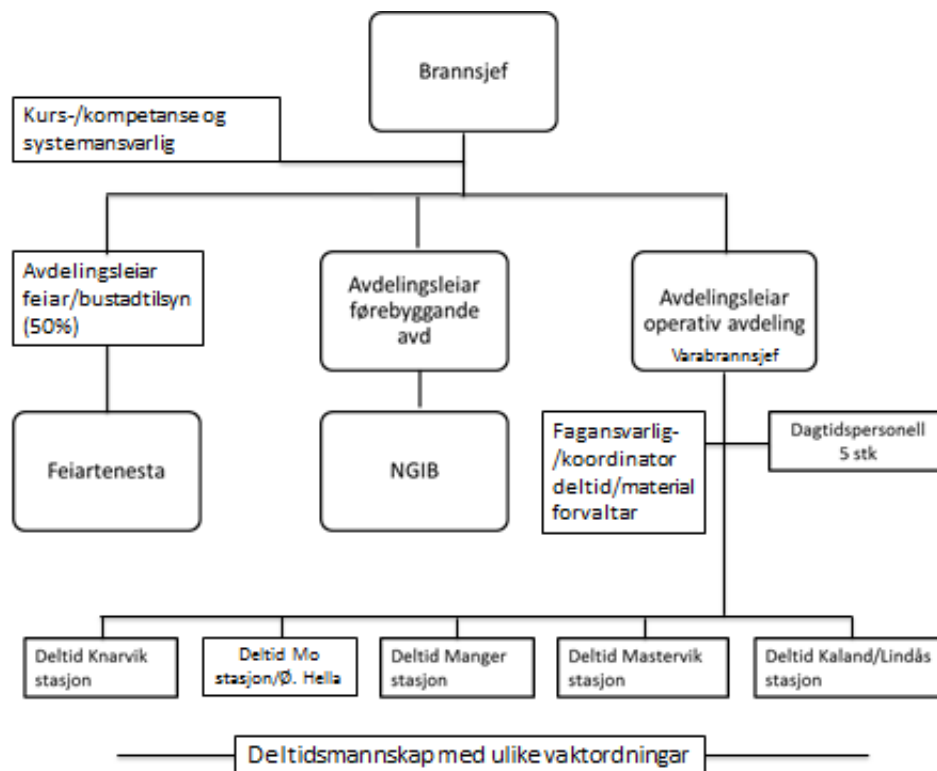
Brannsjef

Kurs-/kompetanse og systemansvarlig

Avdelingsleiar feiar/bustadtilsyn (50%)

Avdelingsleiar førebyggande avd

Avdelingsleiar operativ avdeling
Varabrannsjef

Feiartenesta

NGIB

Fagansvarlig-/koordinator deltid/material forvaltar

Dagtidspersonell 5 stk

Deltid Knarvik stasjon

Deltid Mo stasjon/Ø. Hella

Deltid Manger stasjon

Deltid Mastervik stasjon

Deltid Kaland/Lindås stasjon

Deltidsmannskap med ulike vaktordningar